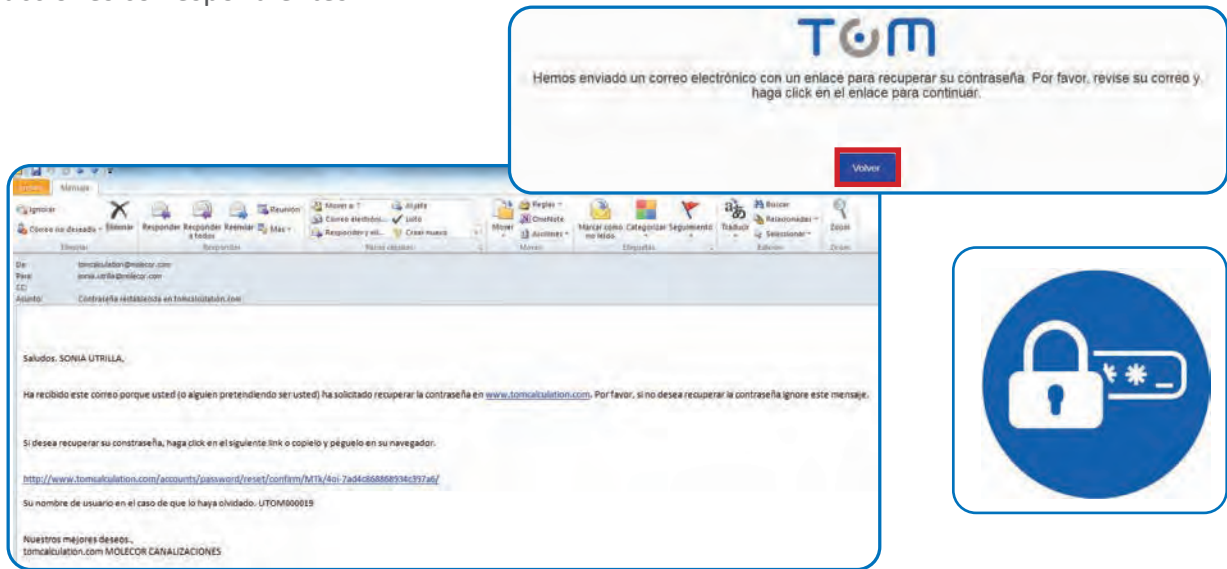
TOM

Hemos enviado un correo electrónico con un enlace para recuperar su contraseña. Por favor, revise su correo y haga click en el enlace para continuar.

Volver

Archivo Mensaje

Ignorar Correo no deseado Eliminar Responder Responder a todos Reenviar Reunión Más Mover a: ? Correo electrónico... Responder y eli... Al jefe Listo Crear nuevo Mover Reglas OneNote Acciones Marcar como no leído Categorizar Seguimiento Traducir Buscar Relacionado Seleccionar Zoom

Eliminar Responder Pasos rápidos Mover Etiquetas Edición Zoom

De: tomcalculation@molecor.com
Para: sonia.utrilla@molecor.com
CC:
Asunto: Contraseña restablecida en tomcalculation.com

Saludos, SONIA UTRILLA,

Ha recibido este correo porque usted (o alguien pretendiendo ser usted) ha solicitado recuperar la contraseña en www.tomcalculation.com. Por favor, si no desea recuperar la contraseña ignore este mensaje.

Si desea recuperar su constraseña, haga click en el siguiente link o copielo y péguelo en su navegador.

http://www.tomcalculation.com/accounts/password/reset/confirm/MTk/4oi-7ad4c868868934c397a6/

Su nombre de usuario en el caso de que lo haya olvidado. UTOM000019

Nuestros mejores deseos.,
tomcalculation.com MOLECOR CANALIZACIONES

**_